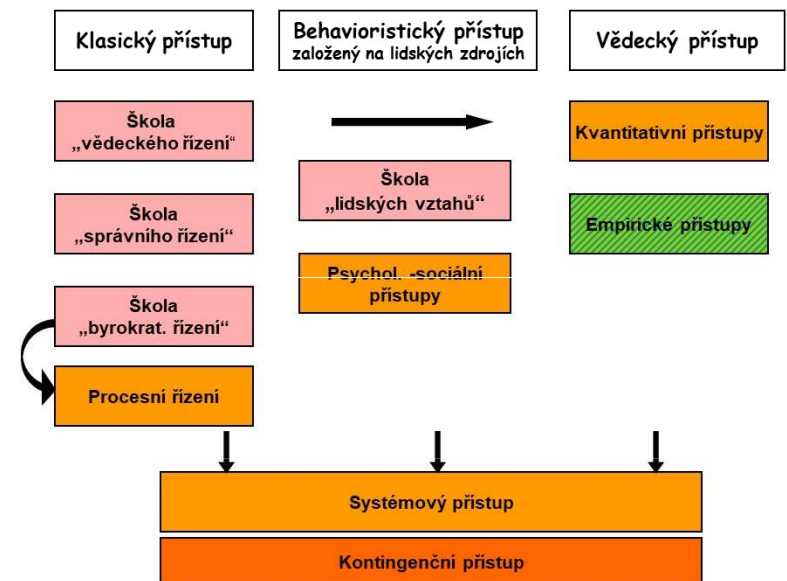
Klasický přístup

Behavioristický přístup
založený na lidských zdrojích

Vědecký přístup

Škola
„vědeckého řízení"

Kvantitativní přístupy

Škola
„lidských vztahů"

Škola
„správního řízení"

Empirické přístupy

Psychol. -sociální přístupy

Škola
„byrokrat. řízení"

Procesní řízení

Systémový přístup

Kontingenční přístup